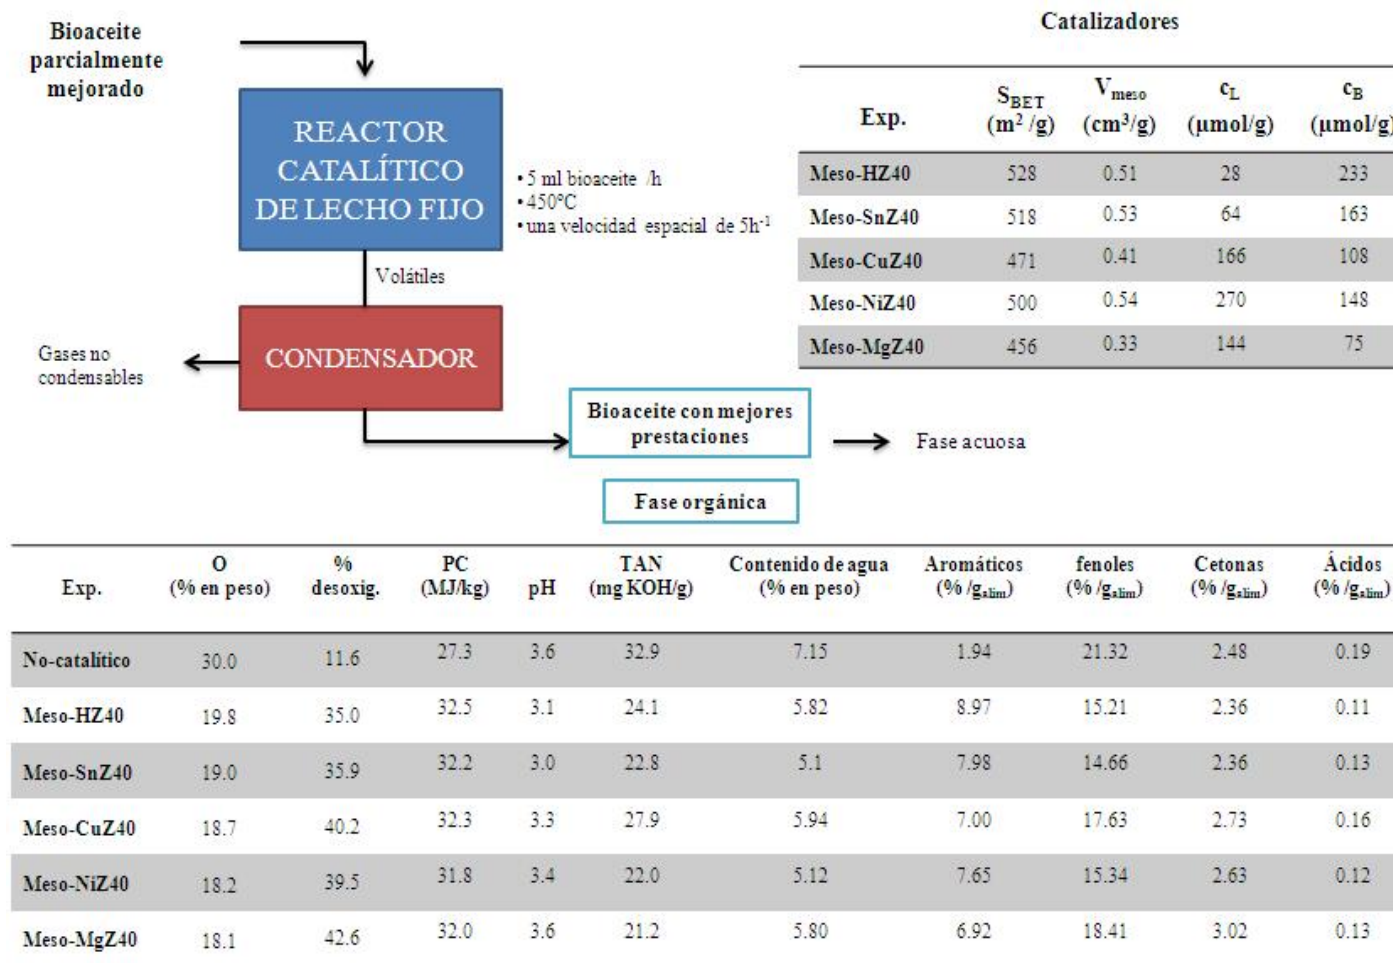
Bioaceite parcialmente mejorado

REACTOR CATALÍTICO DE LECHO FIJO

• 5 ml bioaceite /h
• 450°C
• una velocidad espacial de $5h^{-1}$

Volátiles

Gases no condensables

CONDENSADOR

Bioaceite con mejores prestaciones

Fase acuosa

Fase orgánica

Catalizadores

| Exp. | $S_{BET}$ ($m^2$/g) | $V_{meso}$ ($cm^3$/g) | $c_L$ (μmol/g) | $c_B$ (μmol/g) |
|---|---|---|---|---|
| Meso-HZ40 | 528 | 0.51 | 28 | 233 |
| Meso-SnZ40 | 518 | 0.53 | 64 | 163 |
| Meso-CuZ40 | 471 | 0.41 | 166 | 108 |
| Meso-NiZ40 | 500 | 0.54 | 270 | 148 |
| Meso-MgZ40 | 456 | 0.33 | 144 | 75 |

| Exp. | O (% en peso) | % desoxig. | PC (MJ/kg) | pH | TAN (mg KOH/g) | Contenido de agua (% en peso) | Aromáticos (% /$g_{alim}$) | fenoles (% /$g_{alim}$) | Cetonas (% /$g_{alim}$) | Ácidos (% /$g_{alim}$) |
|---|---|---|---|---|---|---|---|---|---|---|
| No-catalítico | 30.0 | 11.6 | 27.3 | 3.6 | 32.9 | 7.15 | 1.94 | 21.32 | 2.48 | 0.19 |
| Meso-HZ40 | 19.8 | 35.0 | 32.5 | 3.1 | 24.1 | 5.82 | 8.97 | 15.21 | 2.36 | 0.11 |
| Meso-SnZ40 | 19.0 | 35.9 | 32.2 | 3.0 | 22.8 | 5.1 | 7.98 | 14.66 | 2.36 | 0.13 |
| Meso-CuZ40 | 18.7 | 40.2 | 32.3 | 3.3 | 27.9 | 5.94 | 7.00 | 17.63 | 2.73 | 0.16 |
| Meso-NiZ40 | 18.2 | 39.5 | 31.8 | 3.4 | 22.0 | 5.12 | 7.65 | 15.34 | 2.63 | 0.12 |
| Meso-MgZ40 | 18.1 | 42.6 | 32.0 | 3.6 | 21.2 | 5.80 | 6.92 | 18.41 | 3.02 | 0.13 |